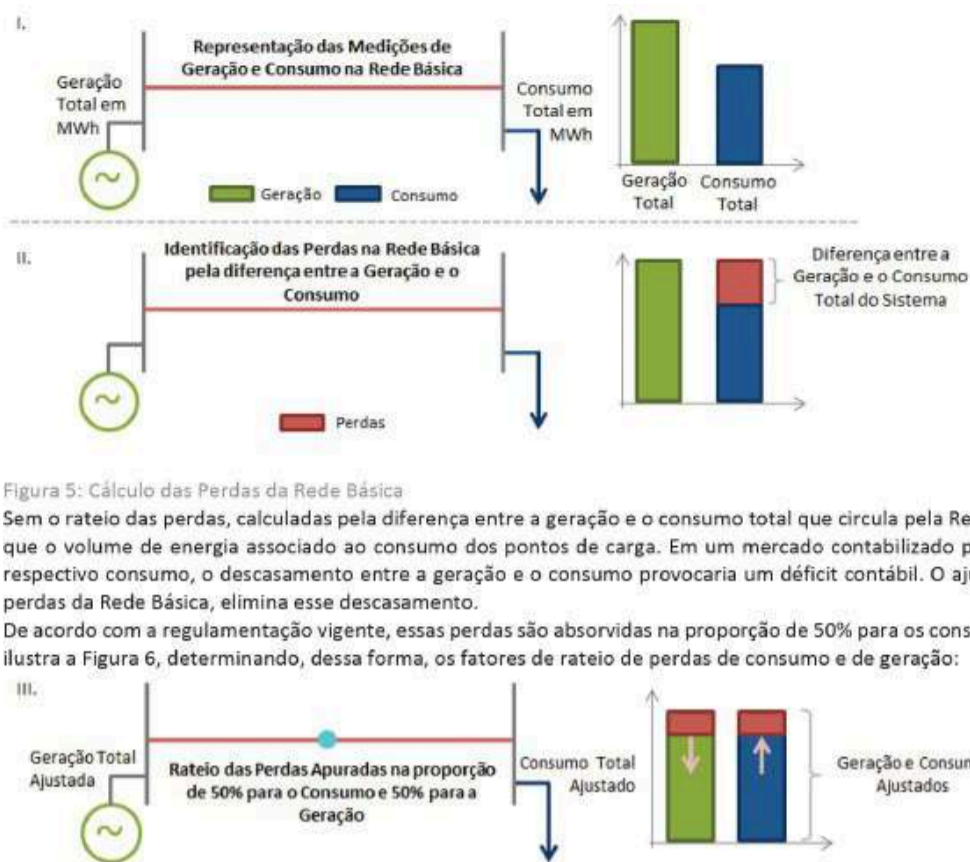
I.

Representação das Medições de Geração e Consumo na Rede Básica

Geração Total em MWh

Consumo Total em MWh

Geração Consumo

Geração Total

Consumo Total

II.

Identificação das Perdas na Rede Básica pela diferença entre a Geração e o Consumo

Diferença entre a Geração e o Consumo Total do Sistema

Perdas

Figura 5: Cálculo das Perdas da Rede Básica

Sem o rateio das perdas, calculadas pela diferença entre a geração e o consumo total que circula pela Re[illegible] que o volume de energia associado ao consumo dos pontos de carga. Em um mercado contabilizado p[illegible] respectivo consumo, o descasamento entre a geração e o consumo provocaria um déficit contábil. O aju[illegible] perdas da Rede Básica, elimina esse descasamento.

De acordo com a regulamentação vigente, essas perdas são absorvidas na proporção de 50% para os cons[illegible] ilustra a Figura 6, determinando, dessa forma, os fatores de rateio de perdas de consumo e de geração:

III.

Geração Total Ajustada

Rateio das Perdas Apuradas na proporção de 50% para o Consumo e 50% para a Geração

Consumo Total Ajustado

Geração e Consum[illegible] Ajustados